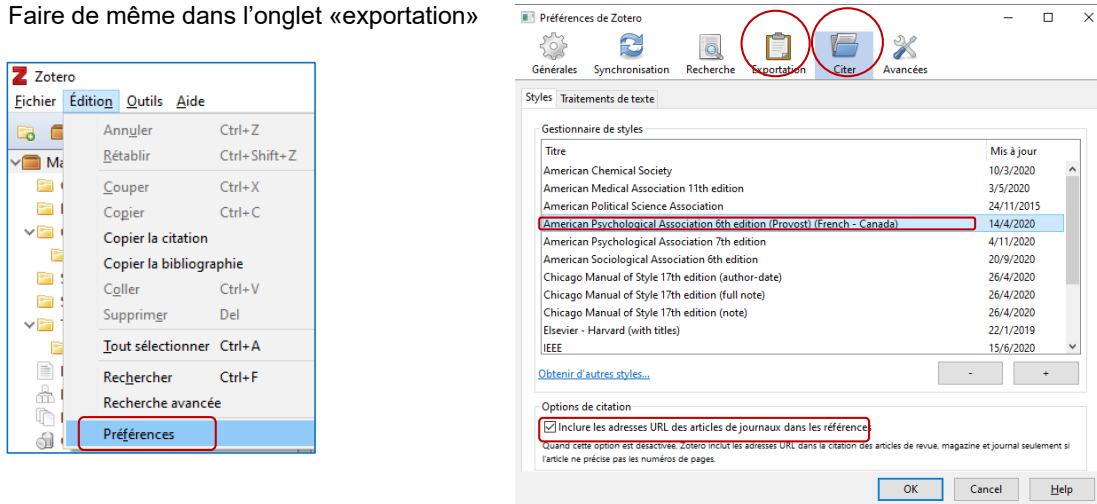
Faire de même dans l'onglet «exportation»

Zotero
Fichier Édition Outils Aide

Annuler Ctrl+Z
Rétablir Ctrl+Shift+Z
Couper Ctrl+X
Copier Ctrl+C
Copier la citation
Copier la bibliographie
Coller Ctrl+V
Supprimer Del
Tout sélectionner Ctrl+A
Rechercher Ctrl+F
Recherche avancée
Préférences

Préférences de Zotero
Générales Synchronisation Recherche Exportation Citer Avancées

Styles Traitements de texte

Gestionnaire de styles

| Titre | Mis à jour |
|---|---|
| American Chemical Society | 10/3/2020 |
| American Medical Association 11th edition | 3/5/2020 |
| American Political Science Association | 24/11/2015 |
| American Psychological Association 6th edition (Provost) (French - Canada) | 14/4/2020 |
| American Psychological Association 7th edition | 4/11/2020 |
| American Sociological Association 6th edition | 20/9/2020 |
| Chicago Manual of Style 17th edition (author-date) | 26/4/2020 |
| Chicago Manual of Style 17th edition (full note) | 26/4/2020 |
| Chicago Manual of Style 17th edition (note) | 26/4/2020 |
| Elsevier - Harvard (with titles) | 22/1/2019 |
| IEEE | 15/6/2020 |

Obtenir d'autres styles...
- +

Options de citation
Inclure les adresses URL des articles de journaux dans les références
Quand cette option est désactivée, Zotero inclut les adresses URL dans la citation des articles de revue, magazine et journal seulement si l'article ne précise pas les numéros de pages.

OK Cancel Help